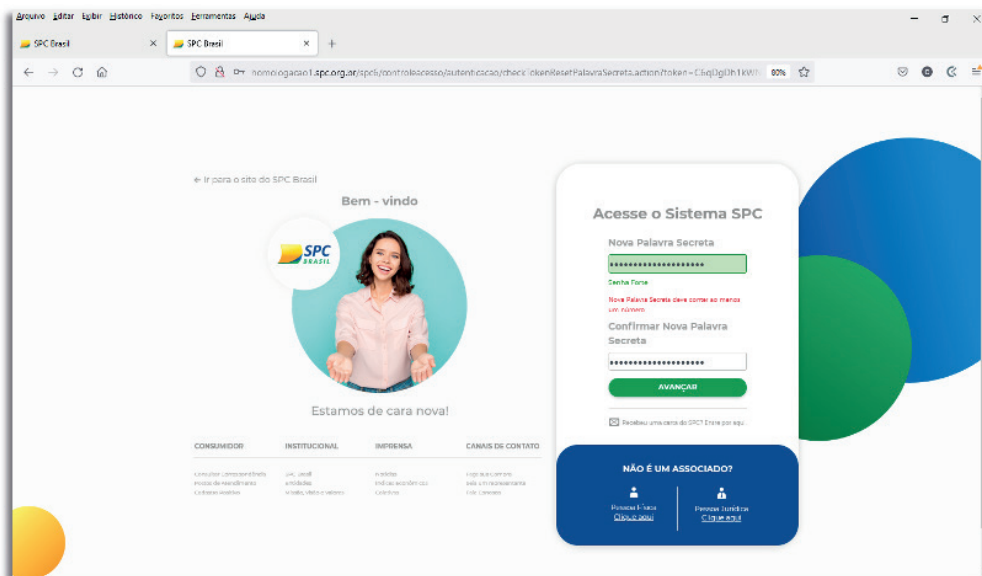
Arquivo Editar Exibir Histórico Favoritos Ferramentas Ajuda

SPC Brasil ×
SPC Brasil ×
+

homologacao1.spc.org.br/spcb/controleacesso/autenticacao/checkTokenResetPalavraSecreta.action?token=C6qOgI0h1kW 80%

← Ir para o site do SPC Brasil

Bem - vindo

SPC BRASIL

Estamos de cara nova!

| CONSUMIDOR | INSTITUCIONAL | IMPRENSA | CANAIS DE CONTATO |
|---|---|---|---|
| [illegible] | SPC Brasil | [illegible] | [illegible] |
| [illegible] | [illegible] | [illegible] | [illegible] |
| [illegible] | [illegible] | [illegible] | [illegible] |

Acesse o Sistema SPC

Nova Palavra Secreta

••••••••••••••••••••

Senha Forte

Nova Palavra Secreta deve conter ao menos um número

Confirmar Nova Palavra Secreta

••••••••••••••••••••

AVANÇAR

Recebeu uma carta do SPC? Entre por aqui

NÃO É UM ASSOCIADO?

Pessoa Física
Clique aqui

Pessoa Jurídica
Clique aqui